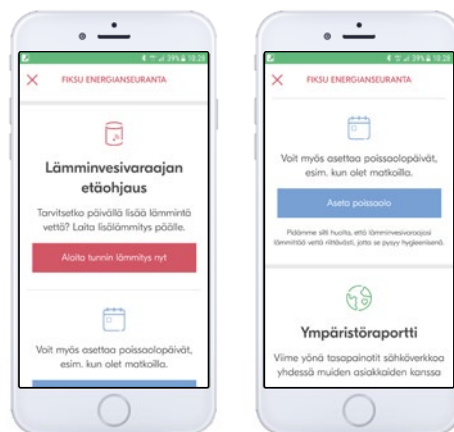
39% 10:28

FIKSU ENERGIANSEURANTA

Lämminvesivaraajan etäohjaus

Tarvitsetko päivällä lisää lämmintä vettä? Laita lisälämmitys päälle.

Aloita tunnin lämmitys nyt

Voit myös asettaa poissaolopäivät, esim. kun olet matkoilla.

39% 10:28

FIKSU ENERGIANSEURANTA

Voit myös asettaa poissaolopäivät, esim. kun olet matkoilla.

Aseta poissaolo

Pidämme silti huolta, että lämminvesivaraajasi lämmittää vettä riittävästi, jotta se pysyy hygieenisenä.

Ympäristöraportti

Viime yönä tasapainotit sähköverkkoa yhdessä muiden asiakkaiden kanssa